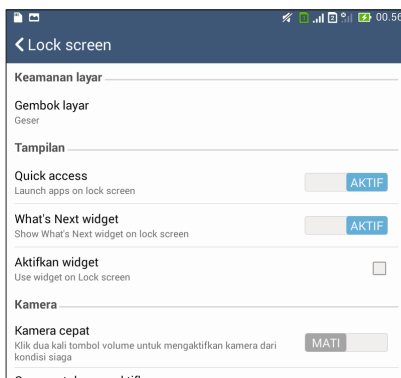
2 00.56

Lock screen

Keamanan layar

Gembok layar
Geser

Tampilan

Quick access
Launch apps on lock screen
AKTIF

What's Next widget
Show What's Next widget on lock screen
AKTIF

Aktifkan widget
Use widget on Lock screen

Kamera

Kamera cepat
Klik dua kali tombol volume untuk mengaktifkan kamera dari kondisi siaga
MATI

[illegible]